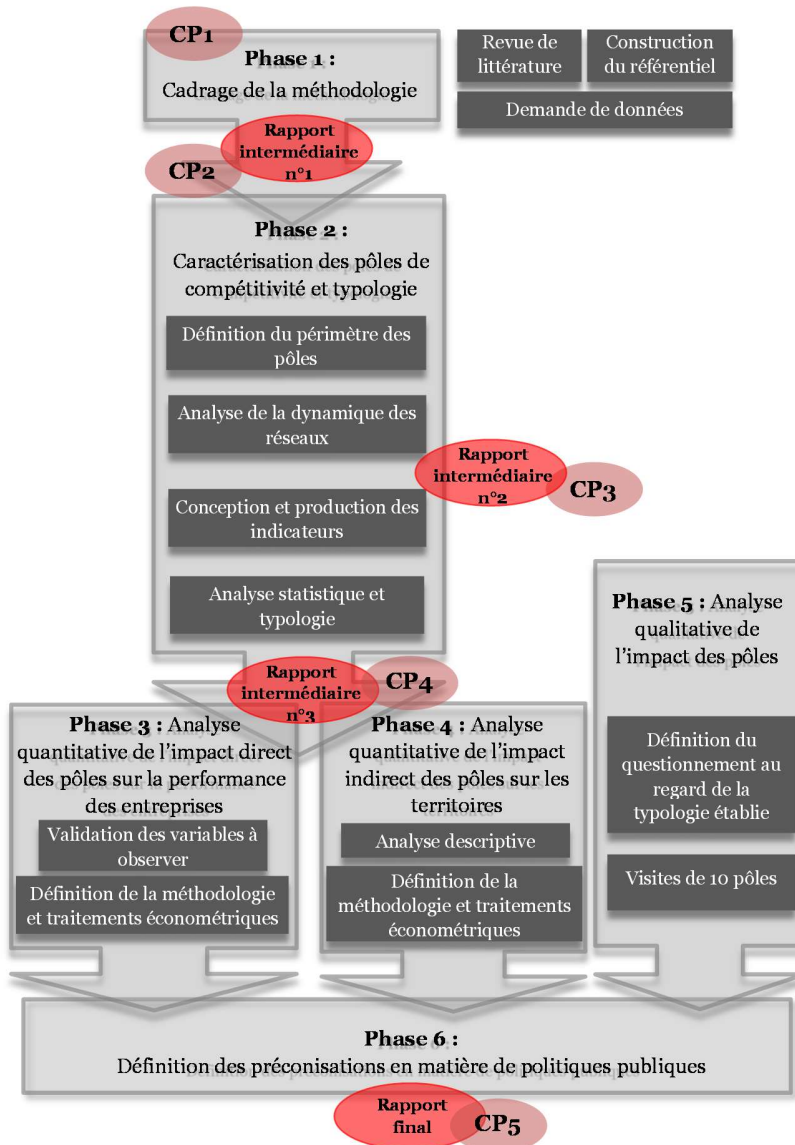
CP1

Phase 1 :
Cadrage de la méthodologie

Revue de littérature

Construction du référentiel

Demande de données

Rapport intermédiaire n°1

CP2

Phase 2 :
Caractérisation des pôles de compétitivité et typologie

Définition du périmètre des pôles

Analyse de la dynamique des réseaux

Rapport intermédiaire n°2

CP3

Conception et production des indicateurs

Analyse statistique et typologie

Phase 5 : Analyse qualitative de l'impact des pôles

Rapport intermédiaire n°3

CP4

Phase 3 : Analyse quantitative de l'impact direct des pôles sur la performance des entreprises

Validation des variables à observer

Définition de la méthodologie et traitements économétriques

Phase 4 : Analyse quantitative de l'impact indirect des pôles sur les territoires

Analyse descriptive

Définition de la méthodologie et traitements économétriques

Définition du questionnement au regard de la typologie établie

Visites de 10 pôles

Phase 6 :
Définition des préconisations en matière de politiques publiques

Rapport final

CP5